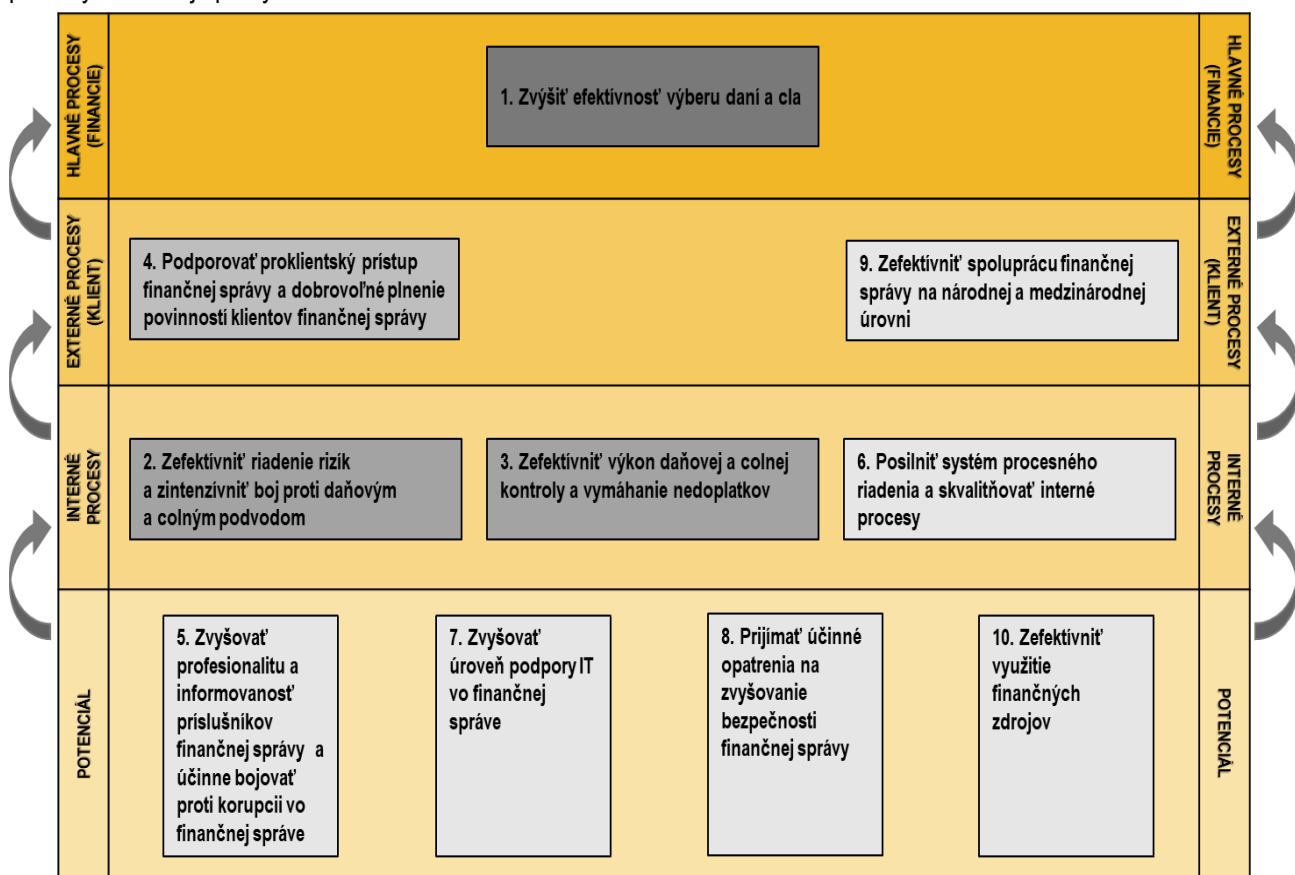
HLAVNÉ PROCESY (FINANCIE)

1. Zvýšiť efektívnosť výberu daní a cla

HLAVNÉ PROCESY (FINANCIE)

EXTERNÉ PROCESY (KLIENT)

4. Podporovať proklientský prístup finančnej správy a dobrovoľné plnenie povinností klientov finančnej správy

9. Zefektívniť spoluprácu finančnej správy na národnej a medzinárodnej úrovni

EXTERNÉ PROCESY (KLIENT)

INTERNÉ PROCESY

2. Zefektívniť riadenie rizík a zintenzívniť boj proti daňovým a colným podvodom

3. Zefektívniť výkon daňovej a colnej kontroly a vymáhanie nedoplatkov

6. Posilniť systém procesného riadenia a skvalitňovať interné procesy

INTERNÉ PROCESY

POTENCIÁL

5. Zvyšovať profesionalitu a informovanosť príslušníkov finančnej správy a účinne bojovať proti korupcii vo finančnej správe

7. Zvyšovať úroveň podpory IT vo finančnej správe

8. Prijímať účinné opatrenia na zvyšovanie bezpečnosti finančnej správy

10. Zefektívniť využitie finančných zdrojov

POTENCIÁL